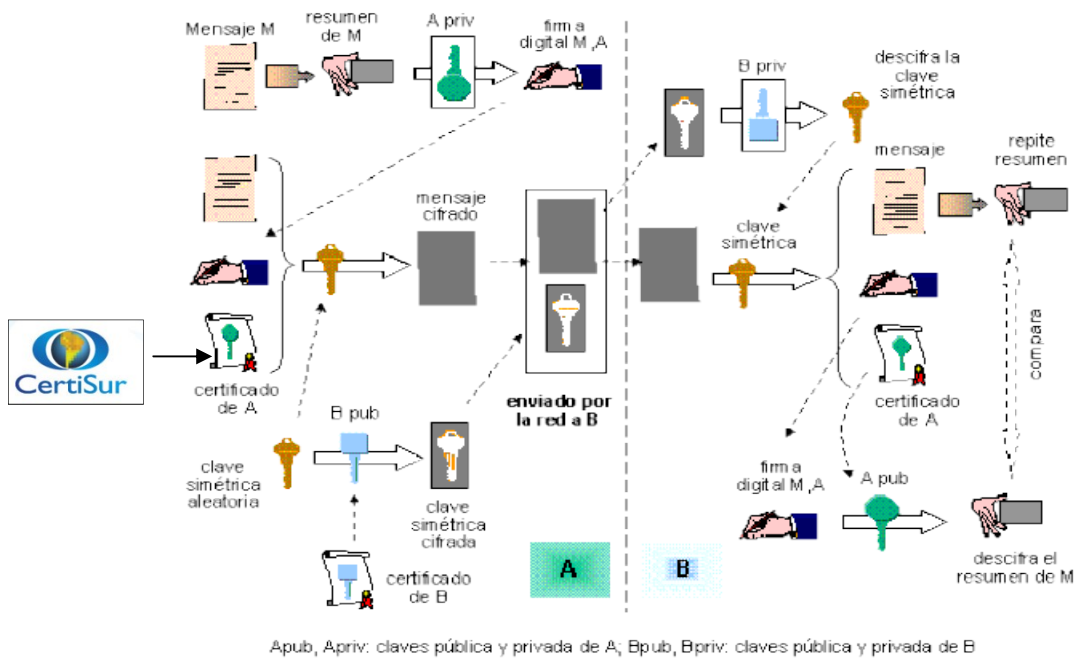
Mensaje M

resumen de M

A priv

firma digital M ,A

B priv

descifra la clave simétrica

mensaje

repite resumen

mensaje cifrado

clave simétrica

compara

CertiSur

certificado de A

certificado de A

B pub

enviado por la red a B

firma digital M ,A

A pub

clave simétrica aleatoria

clave simétrica cifrada

descifra el resumen de M

certificado de B

A

B

Apub, Apriv: claves pública y privada de A; Bpub, Bpriv: claves pública y privada de B